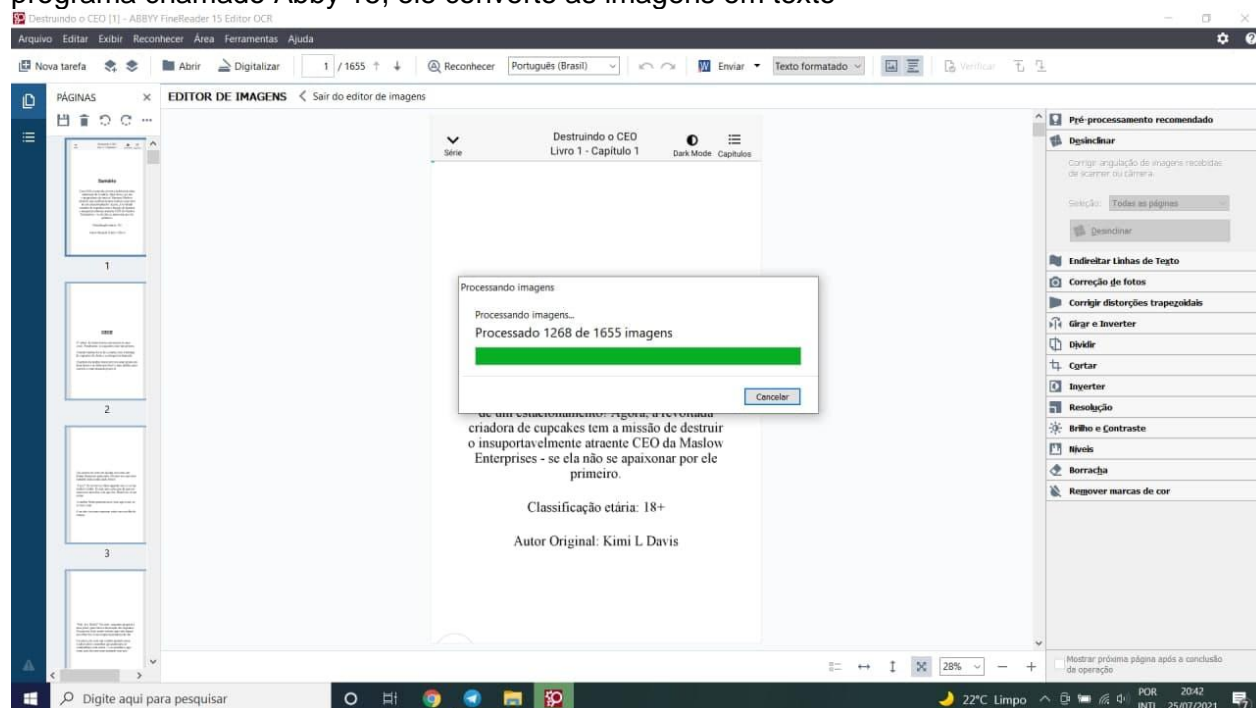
programa chamado Abby 15, ele converte as imagens em texto

Destruindo o CEO [1] - ABBYY FineReader 15 Editor OCR

Arquivo Editar Exibir Reconhecer Área Ferramentas Ajuda

Nova tarefa Abrir Digitalizar 1 / 1655 Reconhecer Português (Brasil) Enviar Texto formatado Verificar

PÁGINAS

EDITOR DE IMAGENS Sair do editor de imagens

1

2

3

Série Destruindo o CEO Livro 1 - Capítulo 1 Dark Mode Capítulos

Processando imagens

Processando imagens...

Processado 1268 de 1655 imagens

Cancelar

de um estacionamento? Agora, a revoltada criadora de cupcakes tem a missão de destruir o insuportavelmente atraente CEO da Maslow Enterprises - se ela não se apaixonar por ele primeiro.

Classificação etária: 18+

Autor Original: Kimi L Davis

Pré-processamento recomendado

Desinclinar

Corrigir angulação de imagens recebidas de scanner ou câmera

Seleção: Todas as páginas

Desinclinar

Endireitar Linhas de Texto

Correção de fotos

Corrigir distorções trapezoidais

Girar e Inverter

Dividir

Cortar

Inverter

Resolução

Brilho e Contraste

Níveis

Borracha

Remover marcas de cor

28%

Mostrar próxima página após a conclusão da operação

Digite aqui para pesquisar

22°C Limpo POR INTL 20:42 25/07/2021